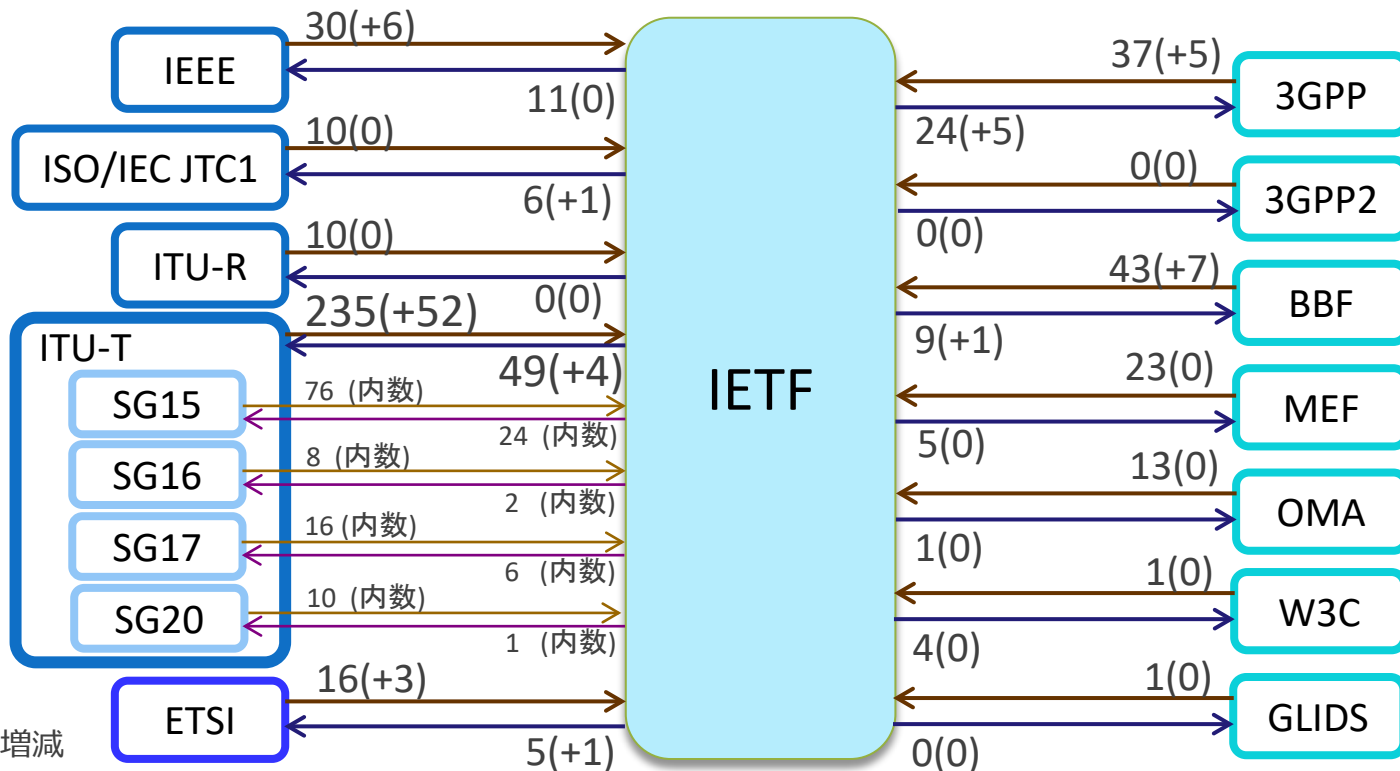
IEEE
30(+6)
11(0)
ISO/IEC JTC1
10(0)
6(+1)
ITU-R
10(0)
0(0)
ITU-T
235(+52)
49(+4)
SG15
76（内数）
24（内数）
SG16
8（内数）
2（内数）
SG17
16（内数）
6（内数）
SG20
10（内数）
1（内数）
ETSI
16(+3)
5(+1)
增减
IETF
3GPP
37(+5)
24(+5)
3GPP2
0(0)
0(0)
BBF
43(+7)
9(+1)
MEF
23(0)
5(0)
OMA
13(0)
1(0)
W3C
1(0)
4(0)
GLIDS
1(0)
0(0)